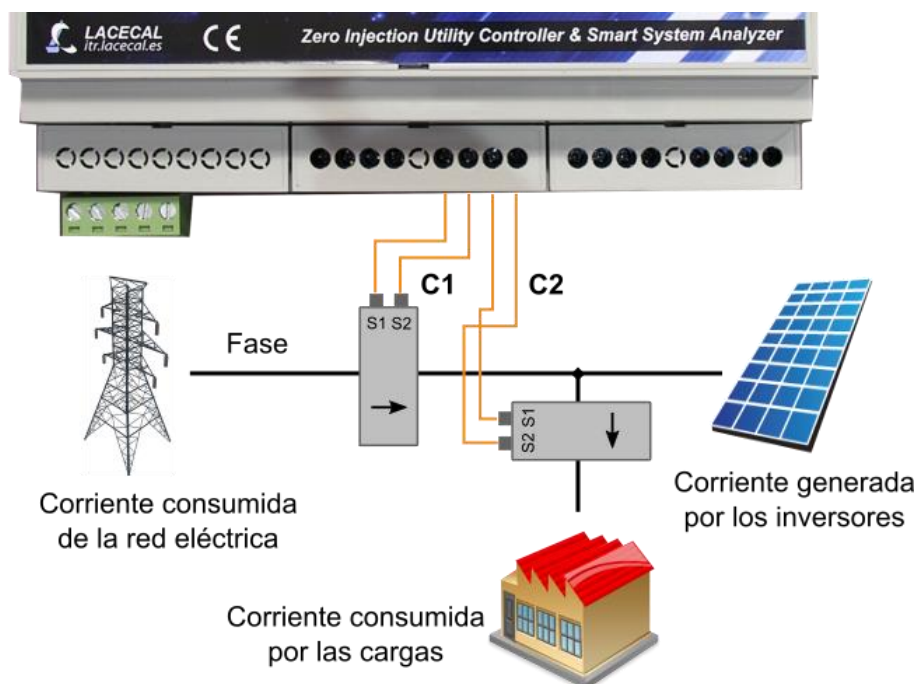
LACECAL
itr.lacecal.es

CE

Zero Injection Utility Controller & Smart System Analyzer

C1

C2

S1 S2

Fase

S2 S1

Corriente consumida de la red eléctrica

Corriente generada por los inversores

Corriente consumida por las cargas